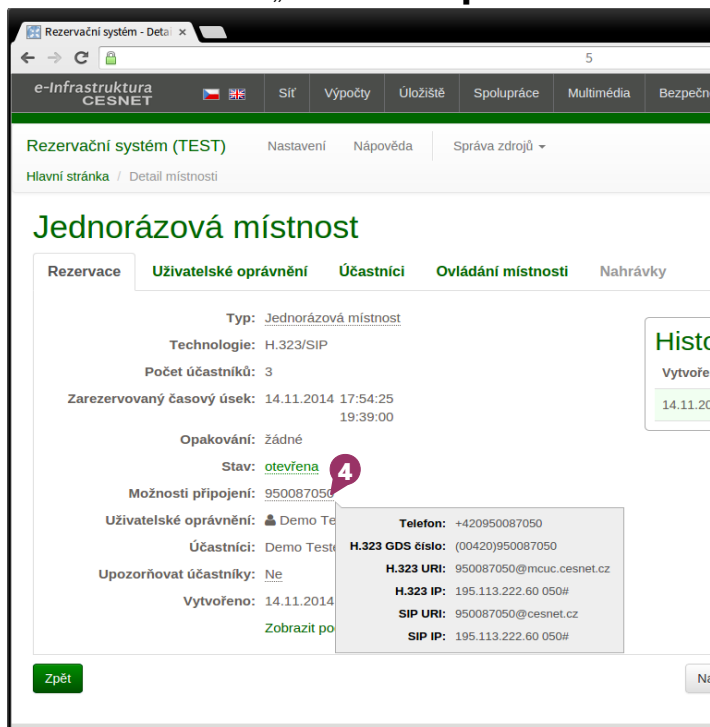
Rezervační systém - Detai ×

5

e-Infrastruktura CESNET

Síť | Výpočty | Úložiště | Spolupráce | Multimédia | Bezpečn

Rezervační systém (TEST) Nastavení Nápověda Správa zdrojů

Hlavní stránka / Detail místnosti

Jednorázová místnost

Rezervace | Uživatelské oprávnění | Účastníci | Ovládání místnosti | Nahrávky

Typ: Jednorázová místnost
Technologie: H.323/SIP
Počet účastníků: 3
Zarezervovaný časový úsek: 14.11.2014 17:54:25 19:39:00
Opakování: žádné
Stav: otevřena
Možnosti připojení: 950087050
Uživatelské oprávnění: Demo Te
Účastníci: Demo Test
Upozorňovat účastníky: Ne
Vytvořeno: 14.11.2014
Zobrazit po

4

Telefon: +420950087050
H.323 GDS číslo: (00420)950087050
H.323 URI: 950087050@mcuc.cesnet.cz
H.323 IP: 195.113.222.60 050#
SIP URI: 950087050@cesnet.cz
SIP IP: 195.113.222.60 050#

Histo
Vytvoře
14.11.20

Zpět

Na